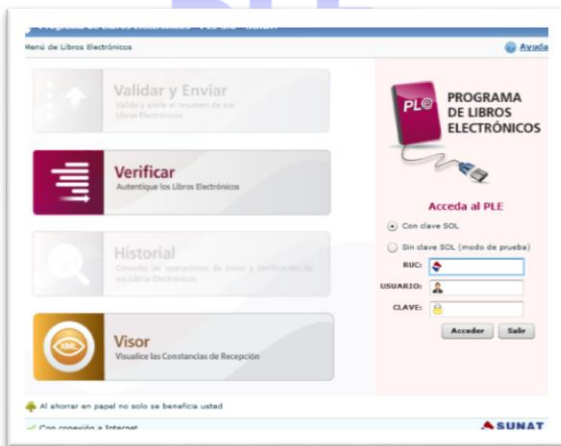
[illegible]

Menú de Libros Electrónicos

Ayuda

Validar y Enviar
Valida y envía el resumen de sus Libros Electrónicos

Verificar
Autentique los Libros Electrónicos

Historial
Consulte las operaciones de Envío y Verificación de sus Libros Electrónicos

XML

Visor
Visualice las Constancias de Recepción

PLE

PROGRAMA DE LIBROS ELECTRÓNICOS

Acceda al PLE

Con clave SOL

Sin clave SOL (modo de prueba)

RUC:

USUARIO:

CLAVE:

Acceder

Salir

Al ahorrar en papel no solo se beneficia usted

Con conexión a Internet

SUNAT